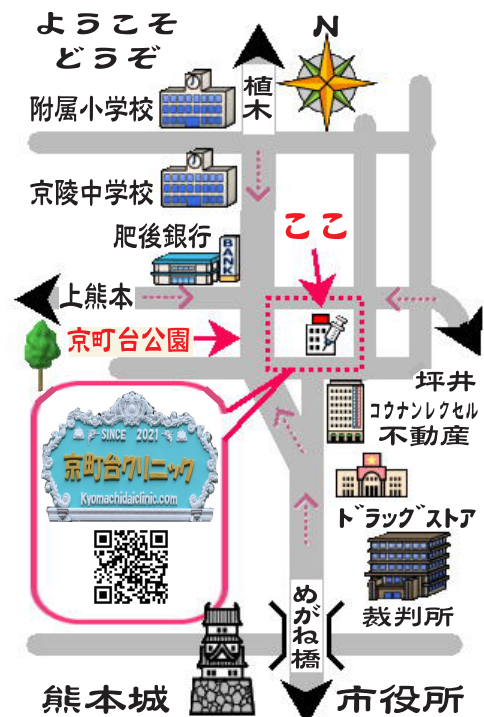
ようこそ
どうぞ

N

植木

附属小学校

京陵中学校

肥後銀行

BANK

ここ

上熊本

京町台公園

坪井

コウナンレクセル
不動産

SINCE 2021
京町台クリニック
Kyomachidaiclinic.com

ドラッグストア

めがね橋

裁判所

熊本城

市役所